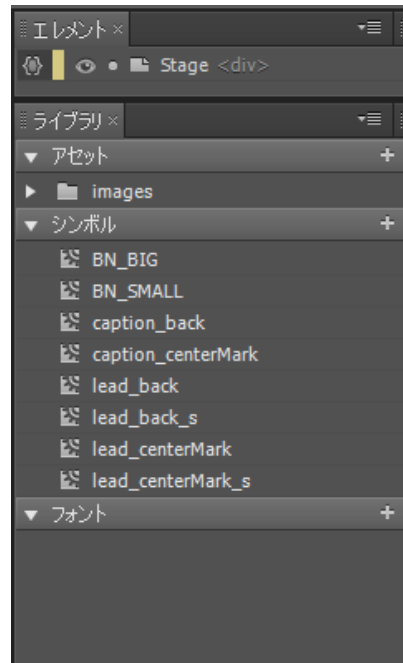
エレメント ×

Stage <div>

ライブラリ ×

▼ アセット +

▶ images

▼ シンボル +

BN_BIG

BN_SMALL

caption_back

caption_centerMark

lead_back

lead_back_s

lead_centerMark

lead_centerMark_s

▼ フォント +